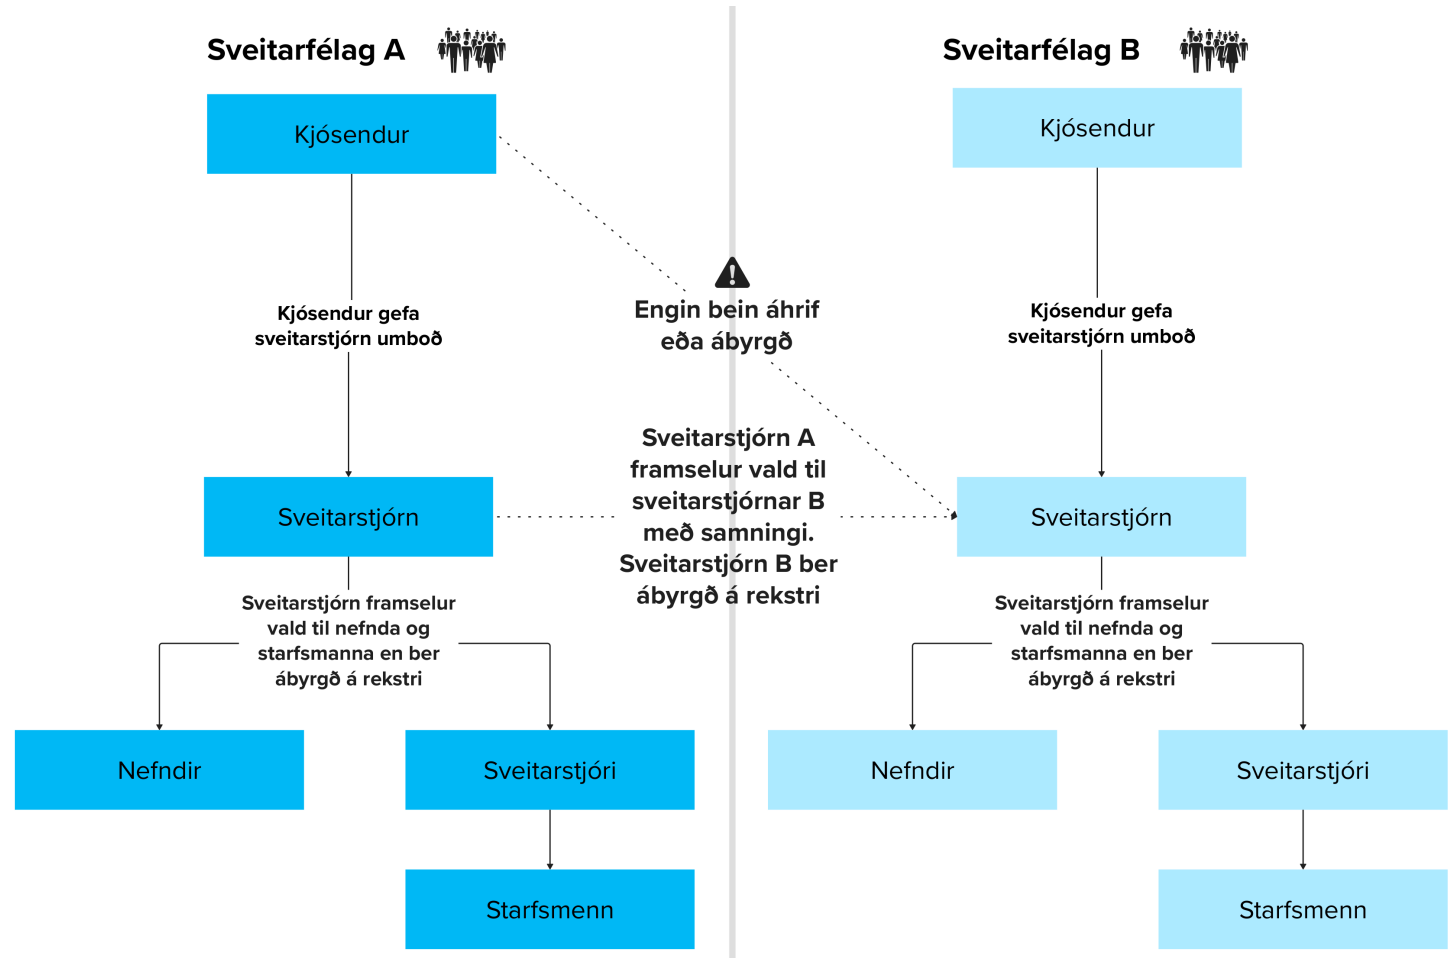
Sveitarfélag A

Kjósendur

Kjósendur gefa sveitarstjórn umboð

Sveitarstjórn

Sveitarstjórn framselur vald til nefnda og starfsmanna en ber ábyrgð á rekstri

Nefndir

Sveitarstjóri

Starfsmenn

Engin bein áhrif eða ábyrgð

Sveitarstjórn A framselur vald til sveitarstjórnar B með samningi. Sveitarstjórn B ber ábyrgð á rekstri

Sveitarfélag B

Kjósendur

Kjósendur gefa sveitarstjórn umboð

Sveitarstjórn

Sveitarstjórn framselur vald til nefnda og starfsmanna en ber ábyrgð á rekstri

Nefndir

Sveitarstjóri

Starfsmenn